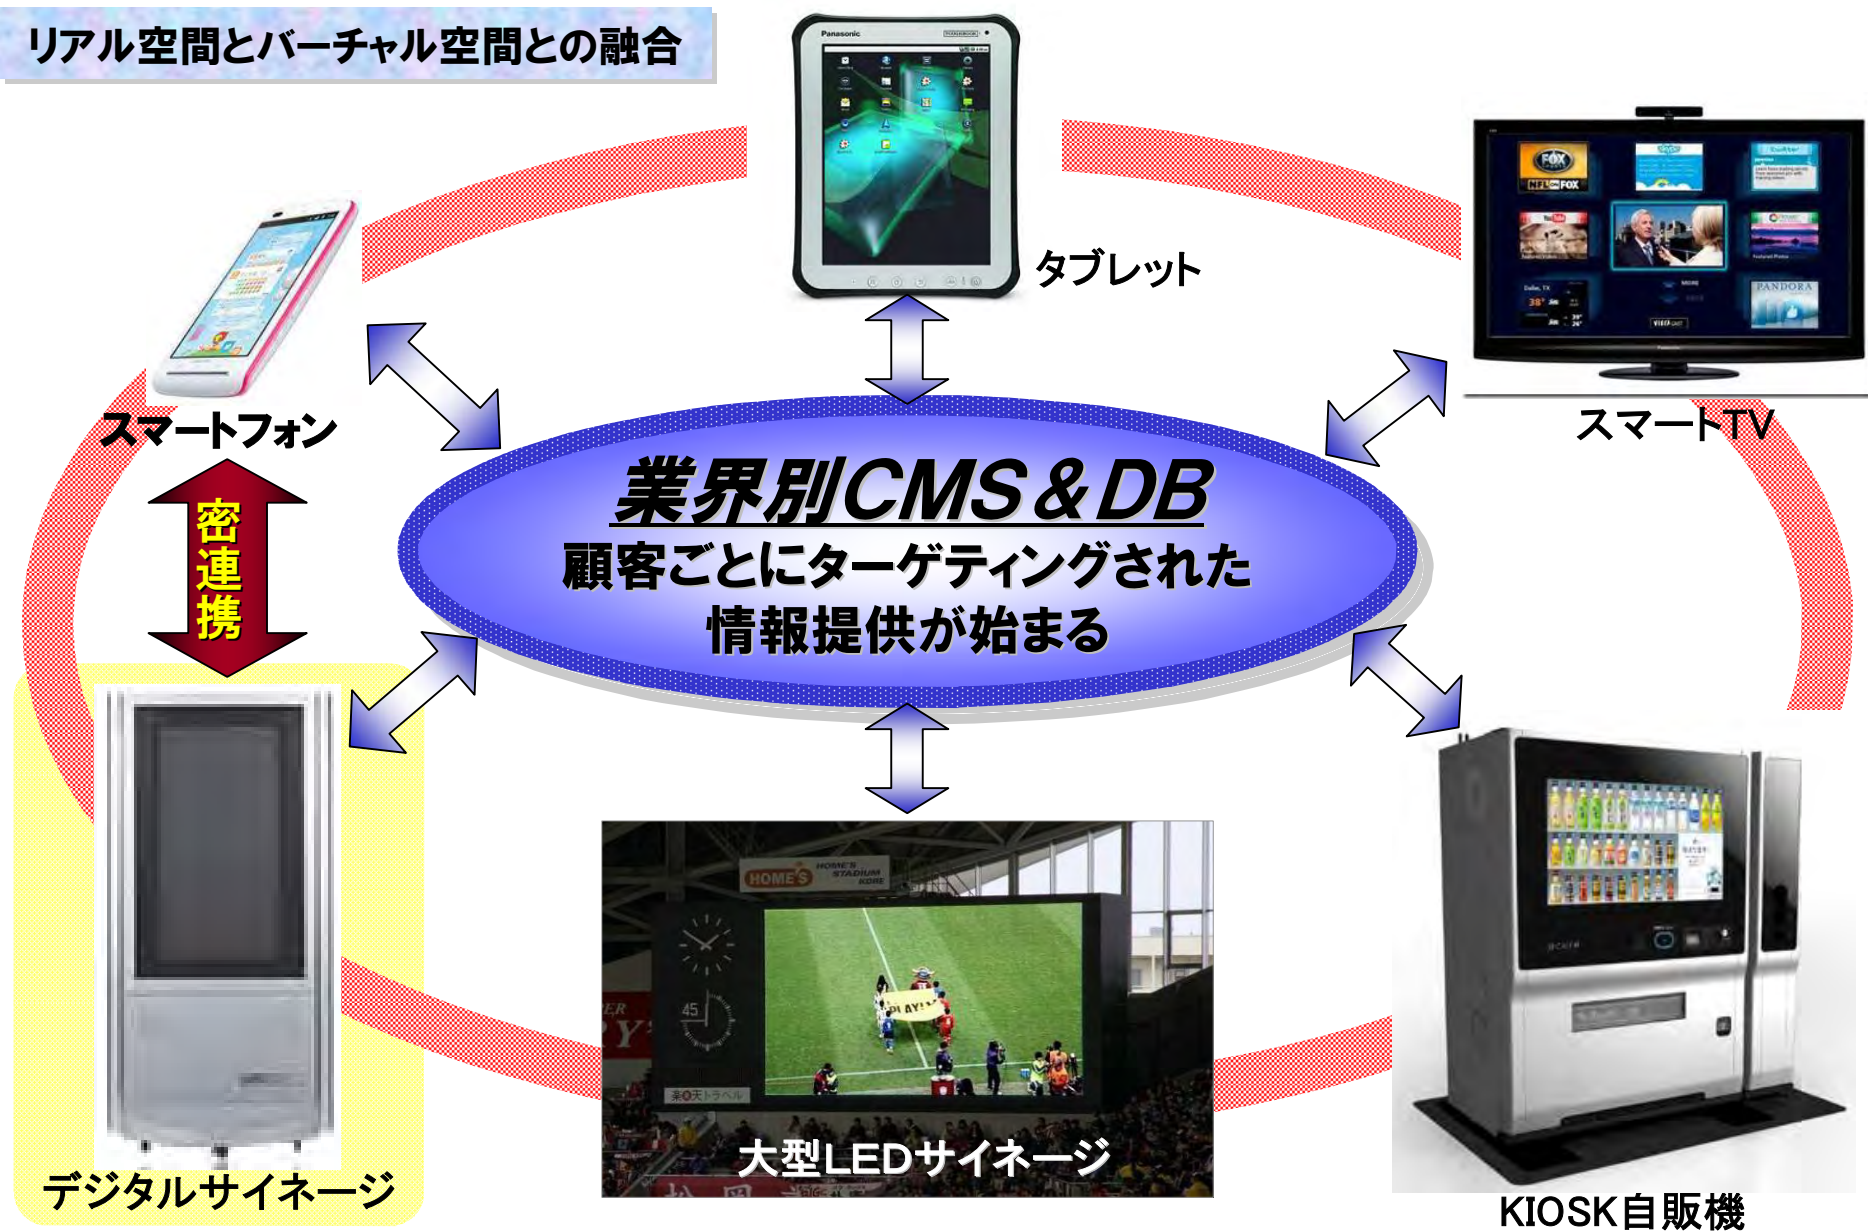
リアル空間とバーチャル空間との融合

Panasonic

タブレット

スマートフォン

スマートTV

密連携

業界別CMS＆DB
顧客ごとにターゲティングされた
情報提供が始まる

HOME'S STADIUM KOBE

45

大型LEDサイネージ

デジタルサイネージ

KIOSK自販機